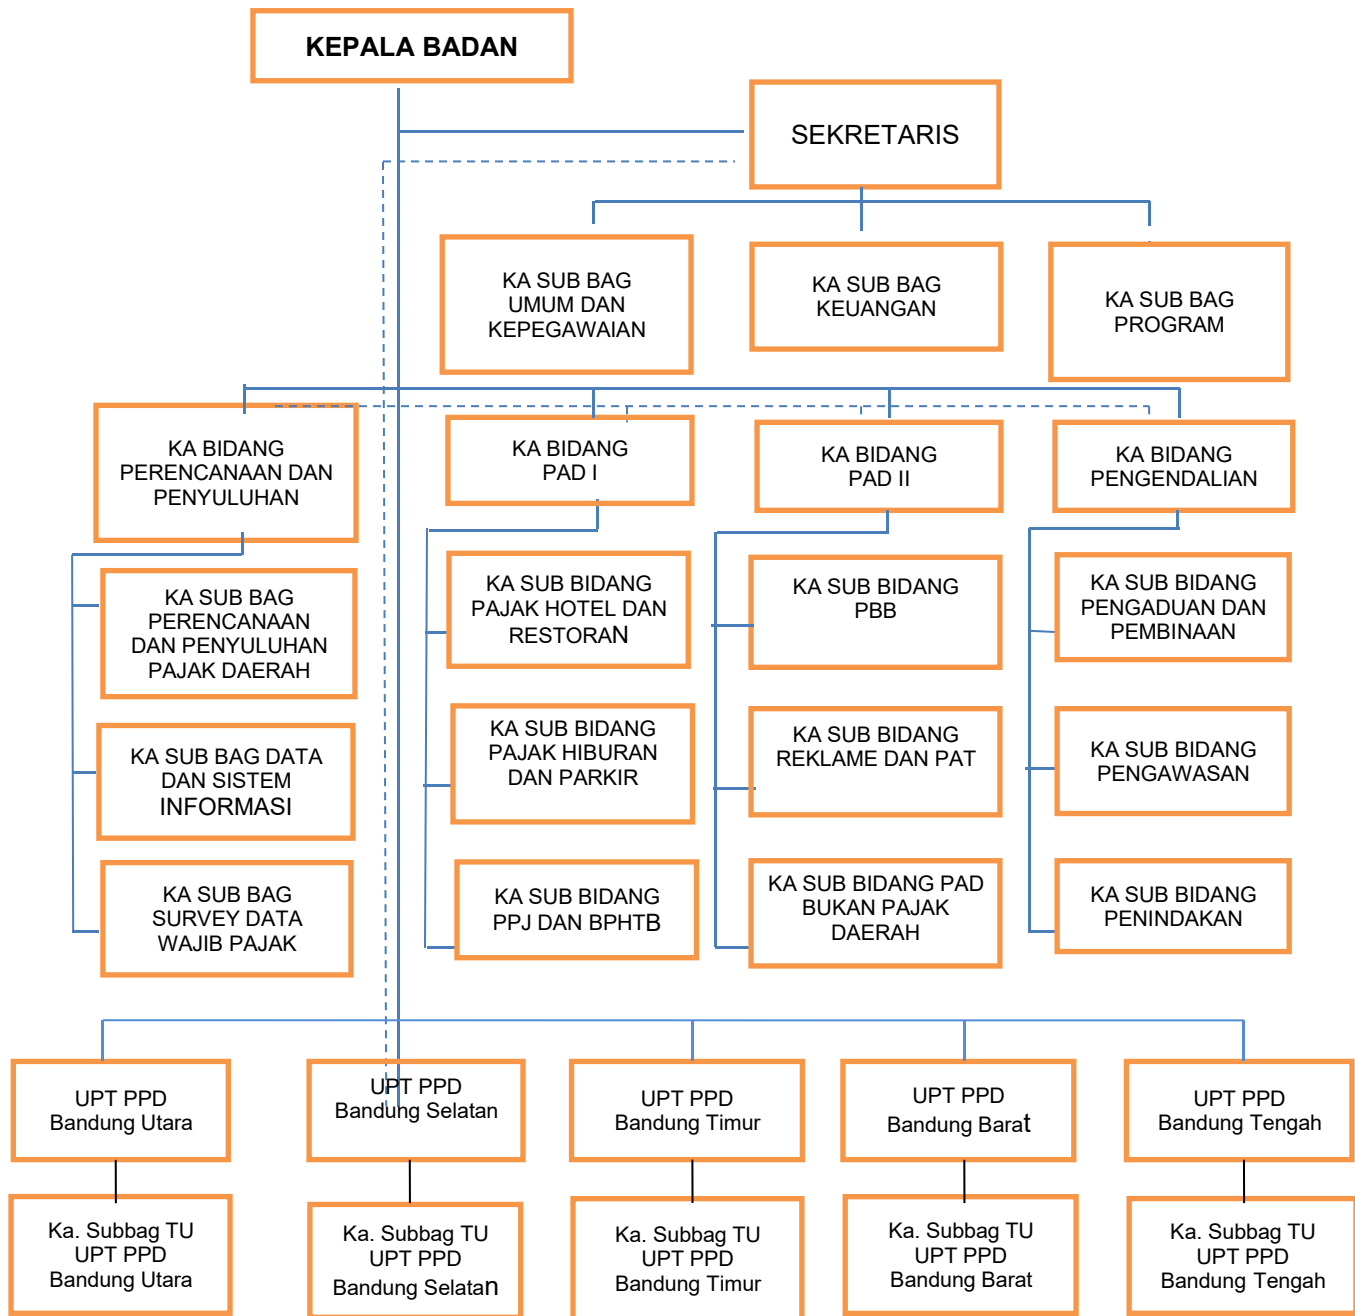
KEPALA BADAN

SEKRETARIS

KA SUB BAG UMUM DAN KEPEGAWAIAN

KA SUB BAG KEUANGAN

KA SUB BAG PROGRAM

KA BIDANG PERENCANAAN DAN PENYULUHAN

KA BIDANG PAD I

KA BIDANG PAD II

KA BIDANG PENGENDALIAN

KA SUB BAG PERENCANAAN DAN PENYULUHAN PAJAK DAERAH

KA SUB BAG DATA DAN SISTEM INFORMASI

KA SUB BAG SURVEY DATA WAJIB PAJAK

KA SUB BIDANG PAJAK HOTEL DAN RESTORAN

KA SUB BIDANG PAJAK HIBURAN DAN PARKIR

KA SUB BIDANG PPJ DAN BPHTB

KA SUB BIDANG PBB

KA SUB BIDANG REKLAME DAN PAT

KA SUB BIDANG PAD BUKAN PAJAK DAERAH

KA SUB BIDANG PENGADUAN DAN PEMBINAAN

KA SUB BIDANG PENGAWASAN

KA SUB BIDANG PENINDAKAN

UPT PPD Bandung Utara

UPT PPD Bandung Selatan

UPT PPD Bandung Timur

UPT PPD Bandung Barat

UPT PPD Bandung Tengah

Ka. Subbag TU UPT PPD Bandung Utara

Ka. Subbag TU UPT PPD Bandung Selatan

Ka. Subbag TU UPT PPD Bandung Timur

Ka. Subbag TU UPT PPD Bandung Barat

Ka. Subbag TU UPT PPD Bandung Tengah